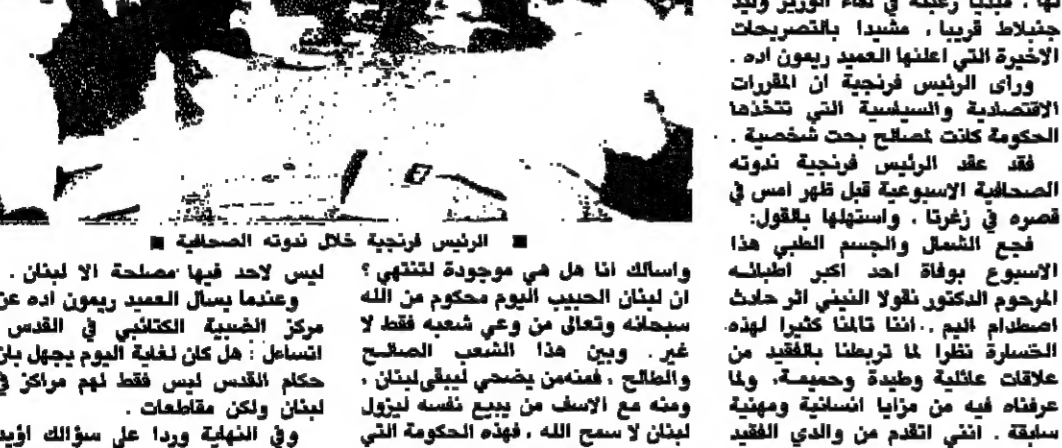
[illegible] . مُبدياً رغبته في لقاء الوزير وليد جنبلاط قريباً ، مشيداً بالتصريحات الاخيرة التي اعلنها العميد ريمون اده .
ورأى الرئيس فرنجية ان المقررات الاقتصادية والسياسية التي تتخذها الحكومة كانت لمصالح بحت شخصية .
فقد عقد الرئيس فرنجية ندوته الصحافية الاسبوعية قبل ظهر امس في قصره في زغرتا . واستهلها بالقول:
فجع الشمال والجسم الطبي هذا الاسبوع بوفاة احد اكبر اطبائه المرحوم الدكتور نقولا النيني اثر حادث اصطدام اليم . اننا تألمنا كثيراً لهذه الخسارة نظراً لما تربطنا بالفقيد من علاقات عائلية وطيدة وحميمة ، ولما عرفناه فيه من مزايا انسانية ومهنية سابقة . انني اتقدم من والدي الفقيد

■ الرئيس فرنجية خلال ندوته الصحافية ■

واسألك انا هل هي موجودة لتنتهي ؟ ان لبنان الحبيب اليوم محكوم من الله سبحانه وتعالى من وعي شعبه فقط لا غير . وبين هذا الشعب الصالح والطالح ، فمنهم من يضحي ليبقى لبنان ، ومنه مع الاسف من يبيع نفسه ليزول لبنان لا سمح الله ، فهذه الحكومة التي

ليس لاحد فيها مصلحة الا لبنان .
وعندما يسأل العميد ريمون اده عن مركز الضبية الكتائبي في القدس اتساءل : هل كان لغاية اليوم يجهل بان حكام القدس ليس فقط لهم مراكز في لبنان ولكن مقاطعات .
وفي النهاية وردا على سؤالك اؤيد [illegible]